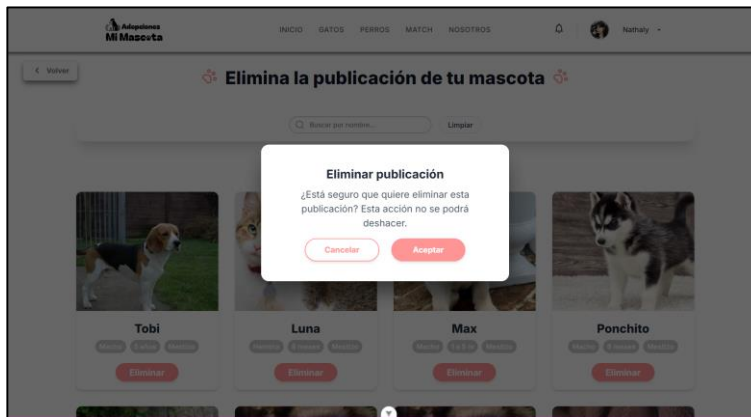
Adopciones
Mi Mascota

INICIO GATOS PERROS MATCH NOSOTROS

Natnaly

< Volver

Elimina la publicación de tu mascota

Buscar por nombre...

Limpiar

Eliminar publicación

¿Está seguro que quiere eliminar esta publicación? Esta acción no se podrá deshacer.

Cancelar

Aceptar

Tobi

Macho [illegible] Mestizo

Eliminar

Luna

Hembra 4 meses Mestizo

Eliminar

Max

Macho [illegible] Mestizo

Eliminar

Ponchito

Macho 8 meses Mestizo

Eliminar